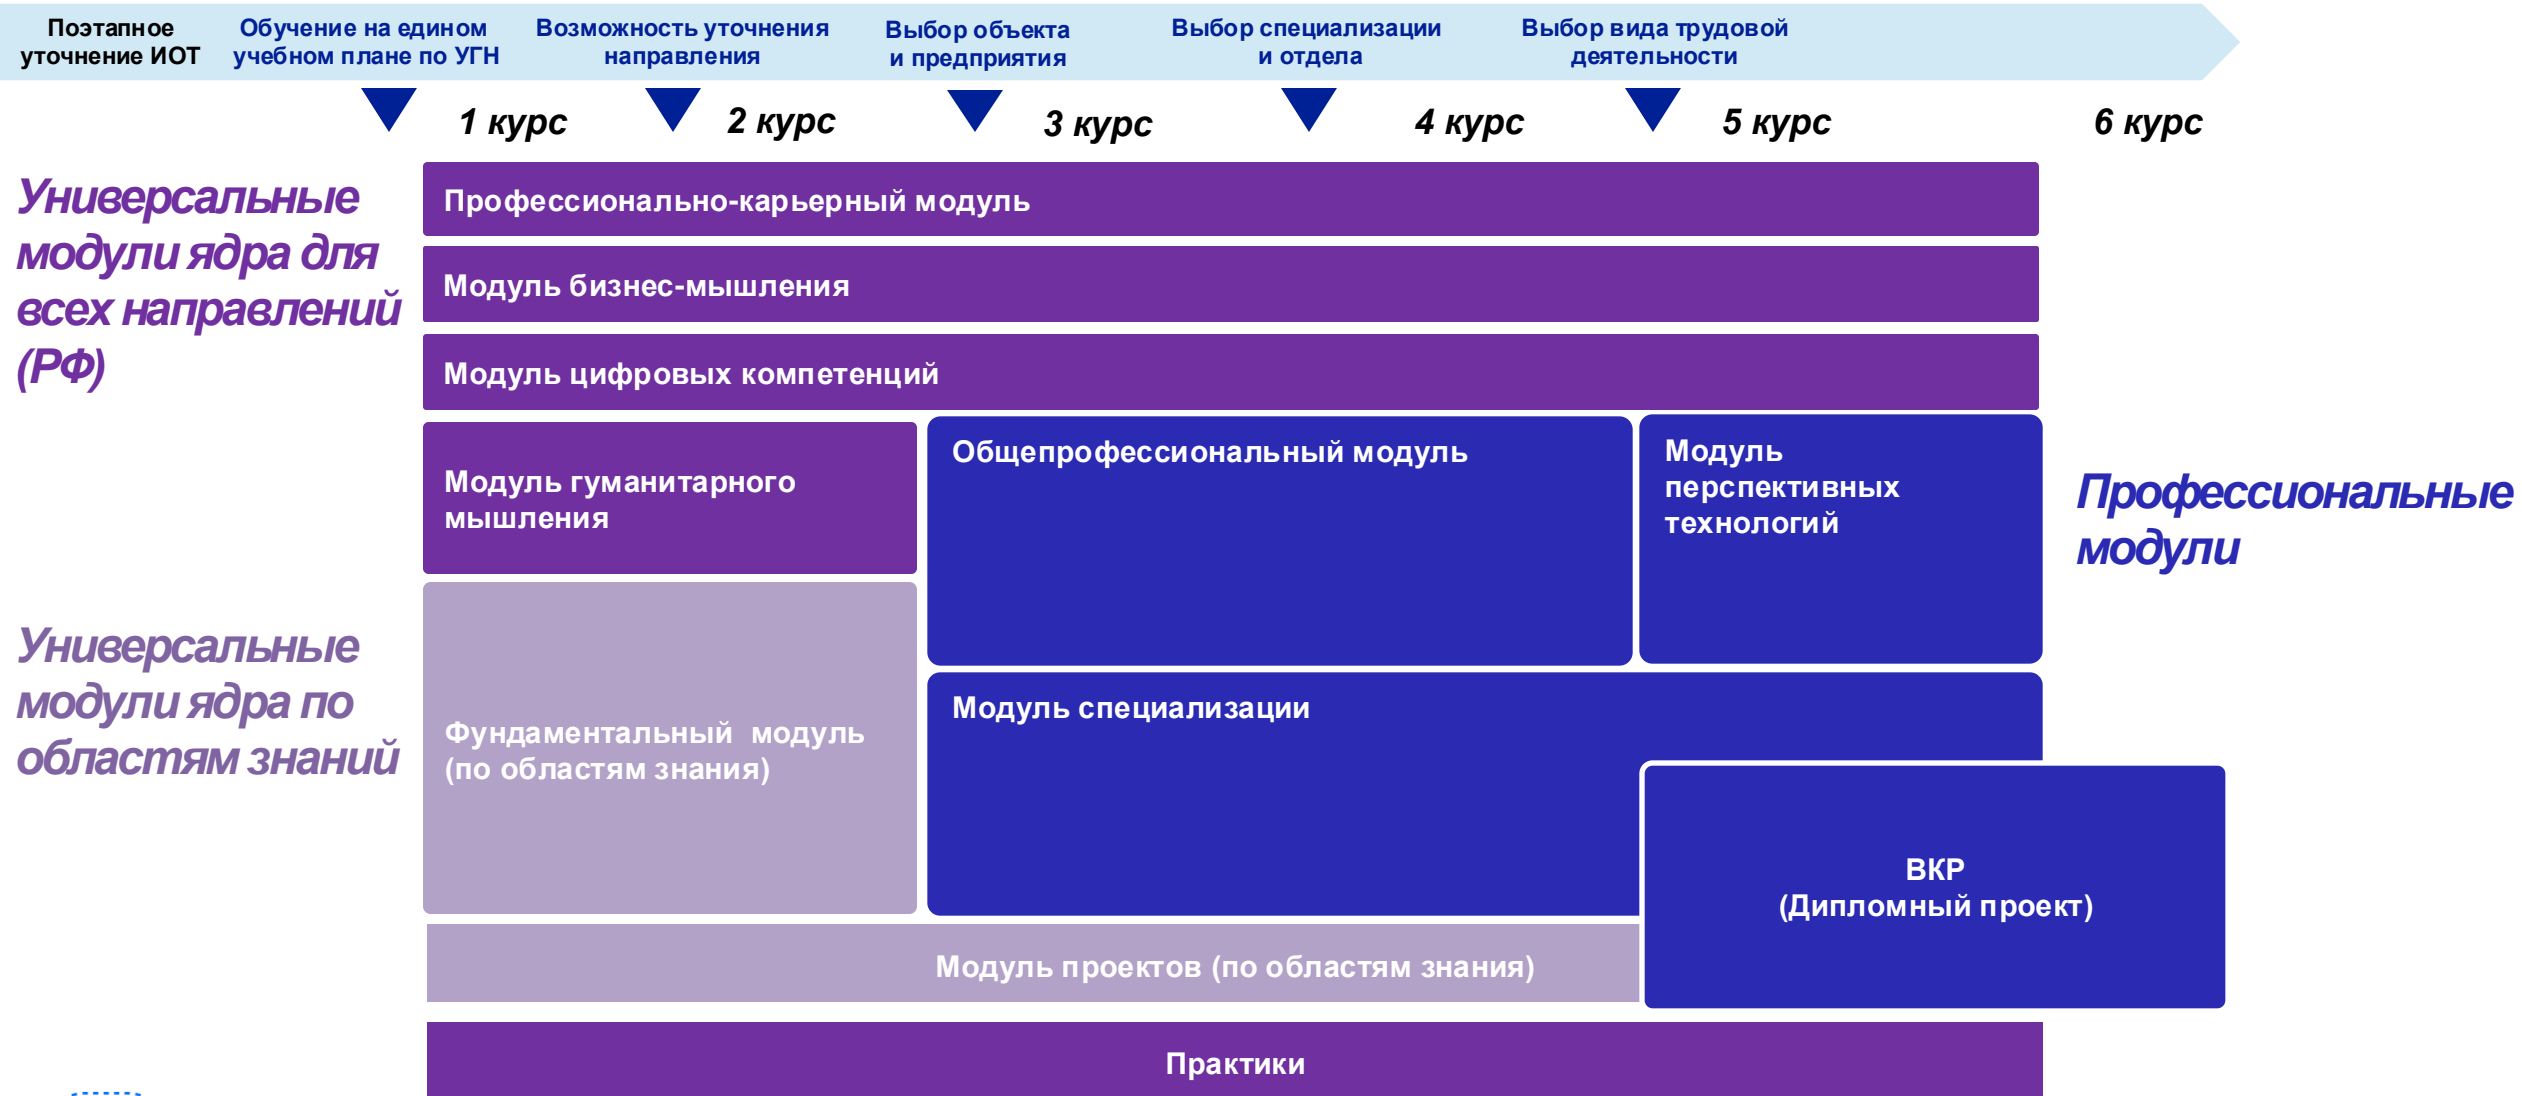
Поэтапное уточнение ИОТ
Обучение на едином учебном плане по УГН
Возможность уточнения направления
Выбор объекта и предприятия
Выбор специализации и отдела
Выбор вида трудовой деятельности

1 курс
2 курс
3 курс
4 курс
5 курс
6 курс

Универсальные модули ядра для всех направлений (РФ)

Профессионально-карьерный модуль

Модуль бизнес-мышления

Модуль цифровых компетенций

Модуль гуманитарного мышления

Общепрофессиональный модуль

Модуль перспективных технологий

Профессиональные модули

Универсальные модули ядра по областям знаний

Фундаментальный модуль (по областям знания)

Модуль специализации

ВКР (Дипломный проект)

Модуль проектов (по областям знания)

Практики